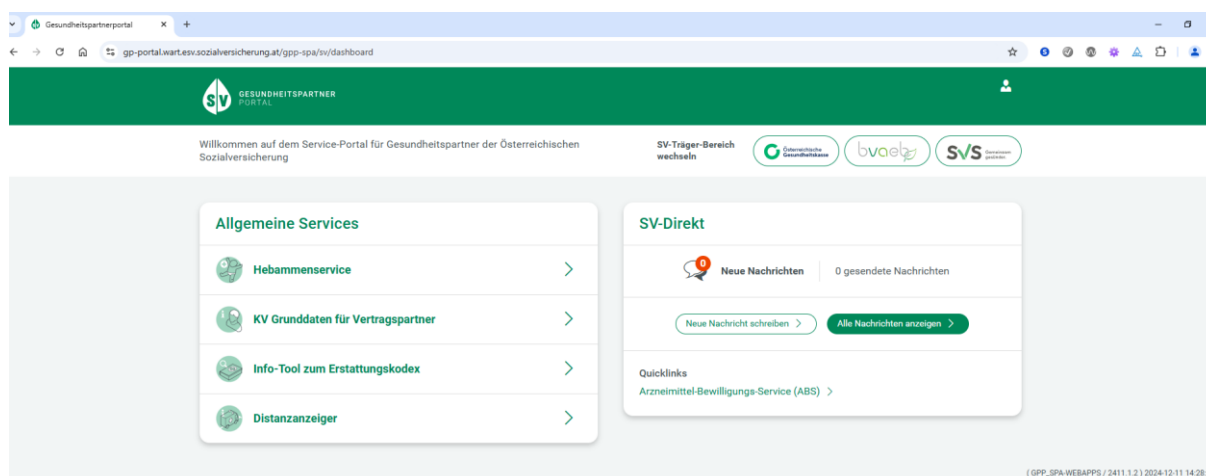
Gesundheitspartnerportal ×
+
gp-portal.wart.esv.sozialversicherung.at/gpp-spa/sv/dashboard

GESUNDHEITSPARTNER
PORTAL

Willkommen auf dem Service-Portal für Gesundheitspartner der Österreichischen Sozialversicherung

SV-Träger-Bereich wechseln

Österreichische Gesundheitskasse

bvaeb

SVS Gemeinsam gesünder.

Allgemeine Services

Hebammenservice

KV Grunddaten für Vertragspartner

Info-Tool zum Erstattungskodex

Distanzanzeiger

SV-Direkt

0 Neue Nachrichten | 0 gesendete Nachrichten

Neue Nachricht schreiben >

Alle Nachrichten anzeigen >

Quicklinks

Arzneimittel-Bewilligungs-Service (ABS) >

( GPP_SPA-WEBAPPS / 2411.1.2 ) 2024-12-11 14:28